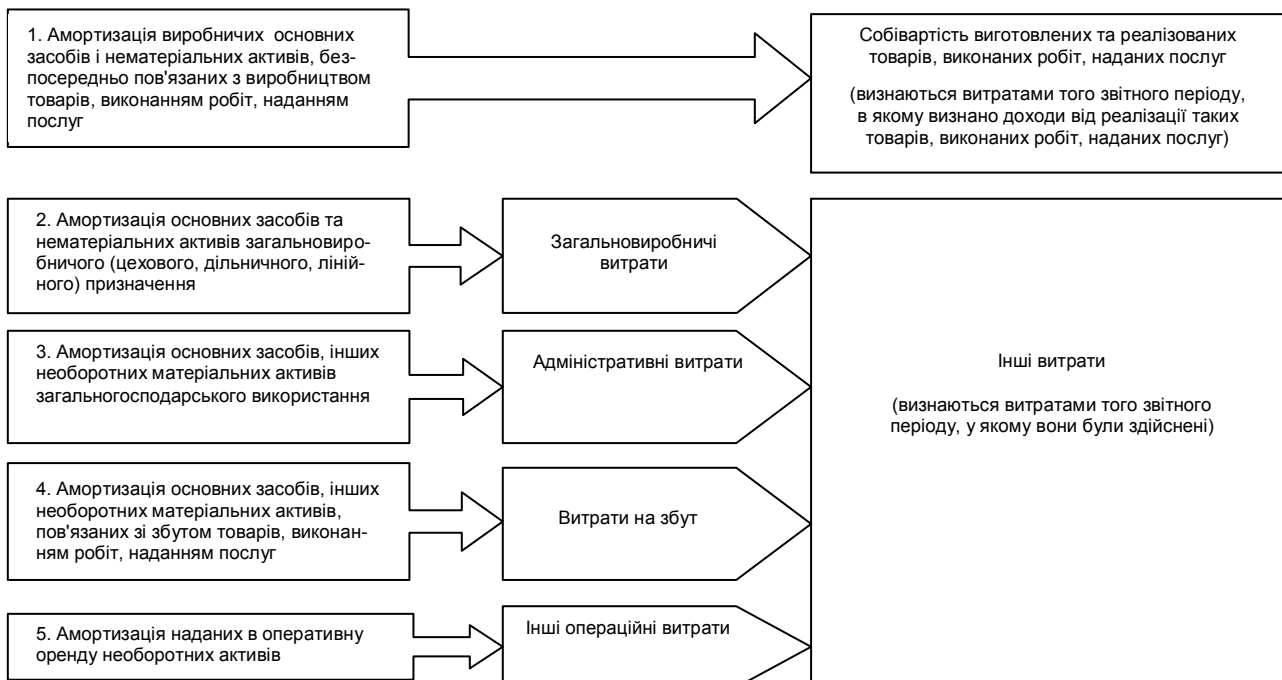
1. Амортизація виробничих основних засобів і нематеріальних активів, безпосередньо пов'язаних з виробництвом товарів, виконанням робіт, наданням послуг

Собівартість виготовлених та реалізованих товарів, виконаних робіт, наданих послуг

(визнаються витратами того звітного періоду, в якому визнано доходи від реалізації таких товарів, виконаних робіт, наданих послуг)

2. Амортизація основних засобів та нематеріальних активів загальновиробничого (цехового, дільничного, лінійного) призначення

Загальновиробничі витрати

3. Амортизація основних засобів, інших необоротних матеріальних активів загальногосподарського використання

Адміністративні витрати

4. Амортизація основних засобів, інших необоротних матеріальних активів, пов'язаних зі збутом товарів, виконанням робіт, наданням послуг

Витрати на збут

5. Амортизація наданих в оперативну оренду необоротних активів

Інші операційні витрати

Інші витрати

(визнаються витратами того звітного періоду, у якому вони були здійснені)